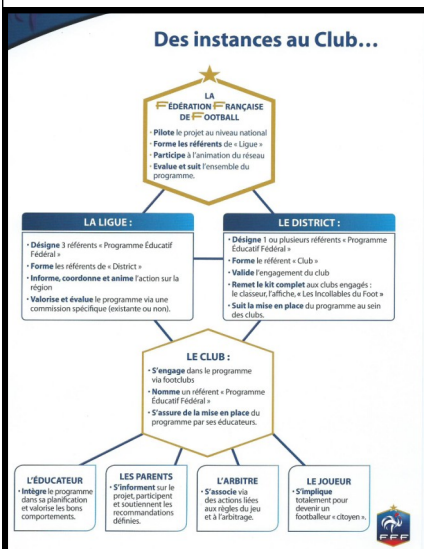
Des instances au Club…

LA FÉDÉRATION FRANÇAISE DE FOOTBALL

• Pilote le projet au niveau national
• Forme les référents de « Ligue »
• Participe à l'animation du réseau
• Evalue et suit l'ensemble du programme.

LA LIGUE :

• Désigne 3 référents « Programme Éducatif Fédéral »
• Forme les référents de « District »
• Informe, coordonne et anime l'action sur la région
• Valorise et évalue le programme via une commission spécifique (existante ou non).

LE DISTRICT :

• Désigne 1 ou plusieurs référents « Programme Éducatif Fédéral »
• Forme le référent « Club »
• Valide l'engagement du club
• Remet le kit complet aux clubs engagés : le classeur, l'affiche, « Les Incollables du Foot »
• Suit la mise en place du programme au sein des clubs.

LE CLUB :

• S'engage dans le programme via footclubs
• Nomme un référent « Programme Éducatif Fédéral »
• S'assure de la mise en place du programme par ses éducateurs.

L'ÉDUCATEUR
• Intègre le programme dans sa planification et valorise les bons comportements.

LES PARENTS
• S'informent sur le projet, participent et soutiennent les recommandations définies.

L'ARBITRE
• S'associe via des actions liées aux règles du jeu et à l'arbitrage.

LE JOUEUR
• S'implique totalement pour devenir un footballeur « citoyen ».

FFF